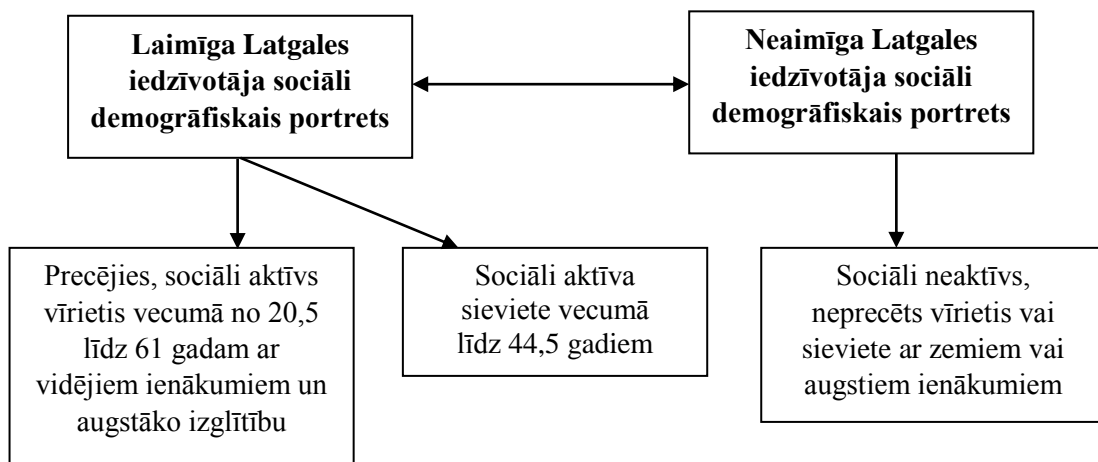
Laimīga Latgales iedzīvotāja sociāli demogrāfiskais portrets

Neaimīga Latgales iedzīvotāja sociāli demogrāfiskais portrets

Precējies, sociāli aktīvs vīrietis vecumā no 20,5 līdz 61 gadam ar vidējiem ienākumiem un augstāko izglītību

Sociāli aktīva sieviete vecumā līdz 44,5 gadiem

Sociāli neaktīvs, neprecēts vīrietis vai sieviete ar zemiem vai augstiem ienākumiem